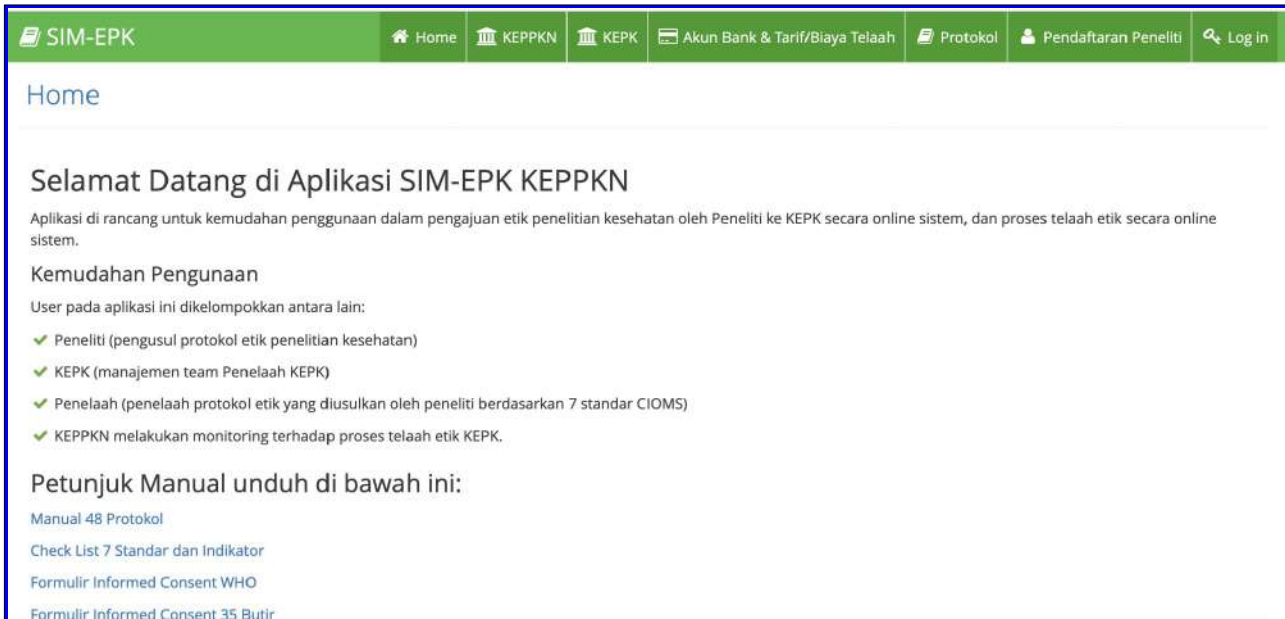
SIM-EPK

Home | KEPPKN | KEPK | Akun Bank & Tarif/Biaya Telaah | Protokol | Pendaftaran Peneliti | Log in

Home

Selamat Datang di Aplikasi SIM-EPK KEPPKN

Aplikasi di rancang untuk kemudahan penggunaan dalam pengajuan etik penelitian kesehatan oleh Peneliti ke KEPK secara online sistem, dan proses telaah etik secara online sistem.

Kemudahan Pengunaan

User pada aplikasi ini dikelompokkan antara lain:

✔ Peneliti (pengusul protokol etik penelitian kesehatan)

✔ KEPK (manajemen team Penelaah KEPK)

✔ Penelaah (penelaah protokol etik yang diusulkan oleh peneliti berdasarkan 7 standar CIOMS)

✔ KEPPKN melakukan monitoring terhadap proses telaah etik KEPK.

Petunjuk Manual unduh di bawah ini:

Manual 48 Protokol

Check List 7 Standar dan Indikator

Formulir Informed Consent WHO

Formulir Informed Consent 35 Butir